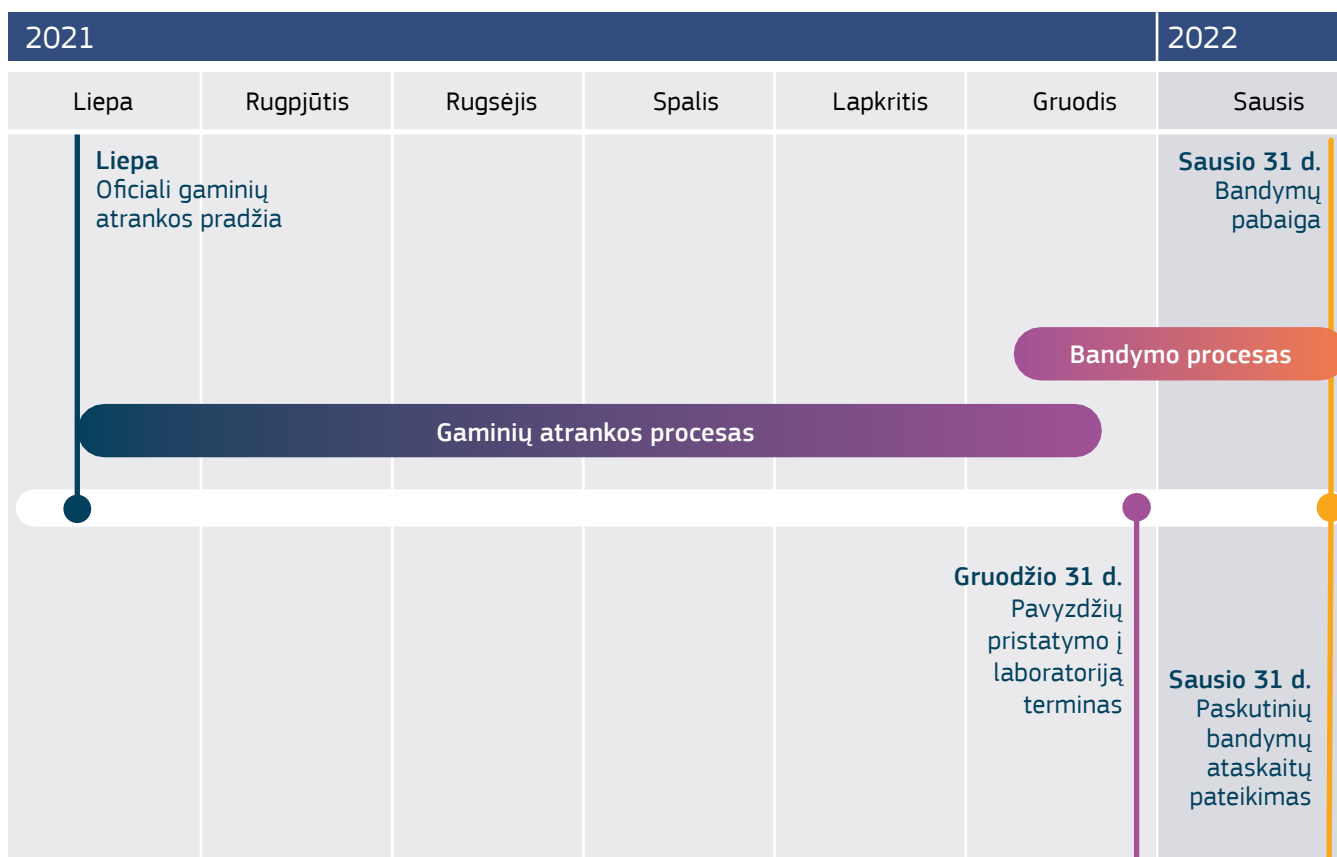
2021

2022

| Liepa | Rugpjūtis | Rugsėjis | Spalis | Lapkritis | Gruodis | Sausis |
|---|---|---|---|---|---|---|

**Liepa**
Oficiali gaminių atrankos pradžia

**Sausio 31 d.**
Bandymų pabaiga

Bandymo procesas

Gaminių atrankos procesas

**Gruodžio 31 d.**
Pavyzdžių pristatymo į laboratoriją terminas

**Sausio 31 d.**
Paskutinių bandymų ataskaitų pateikimas